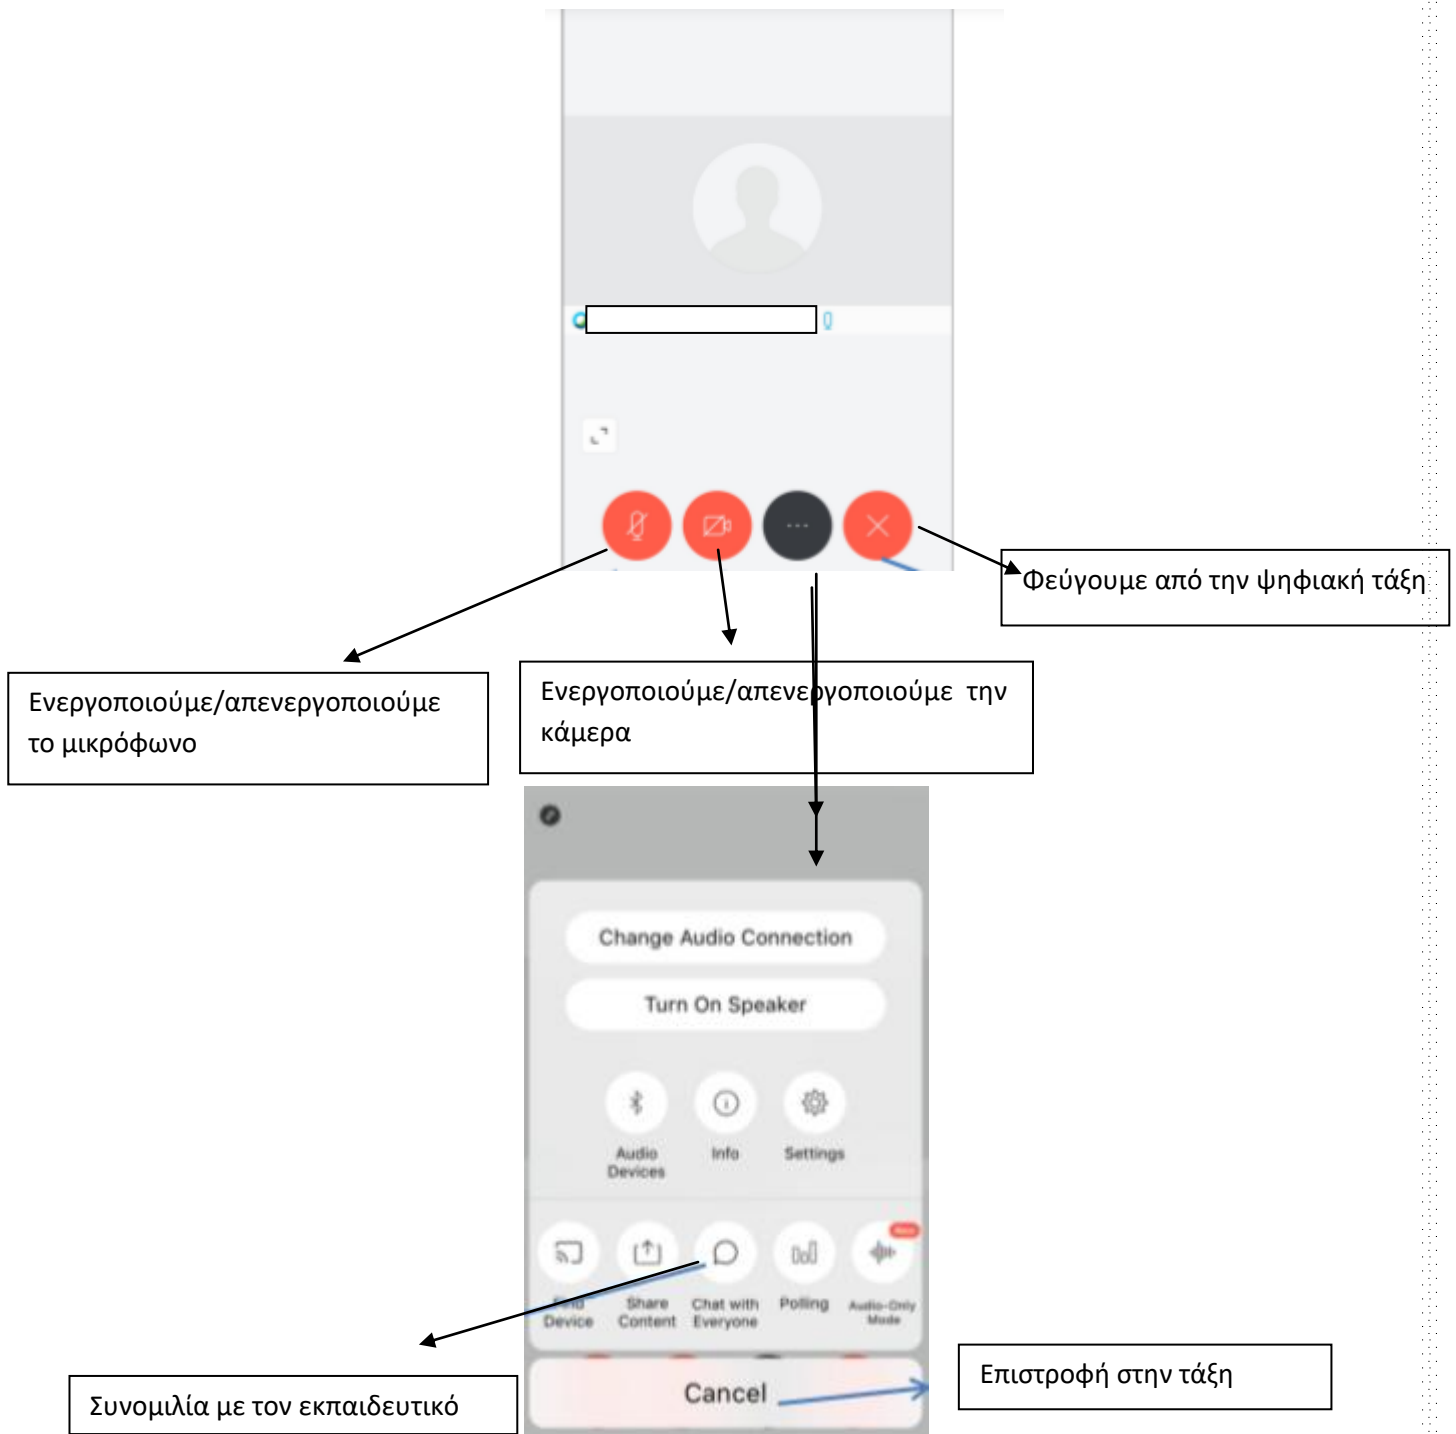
Φεύγουμε από την ψηφιακή τάξη

Ενεργοποιούμε/απενεργοποιούμε το μικρόφωνο

Ενεργοποιούμε/απενεργοποιούμε την κάμερα

Change Audio Connection

Turn On Speaker

Audio Devices

Info

Settings

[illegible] Device

Share Content

Chat with Everyone

Polling

Audio-Only Mode

Cancel

Συνομιλία με τον εκπαιδευτικό

Επιστροφή στην τάξη